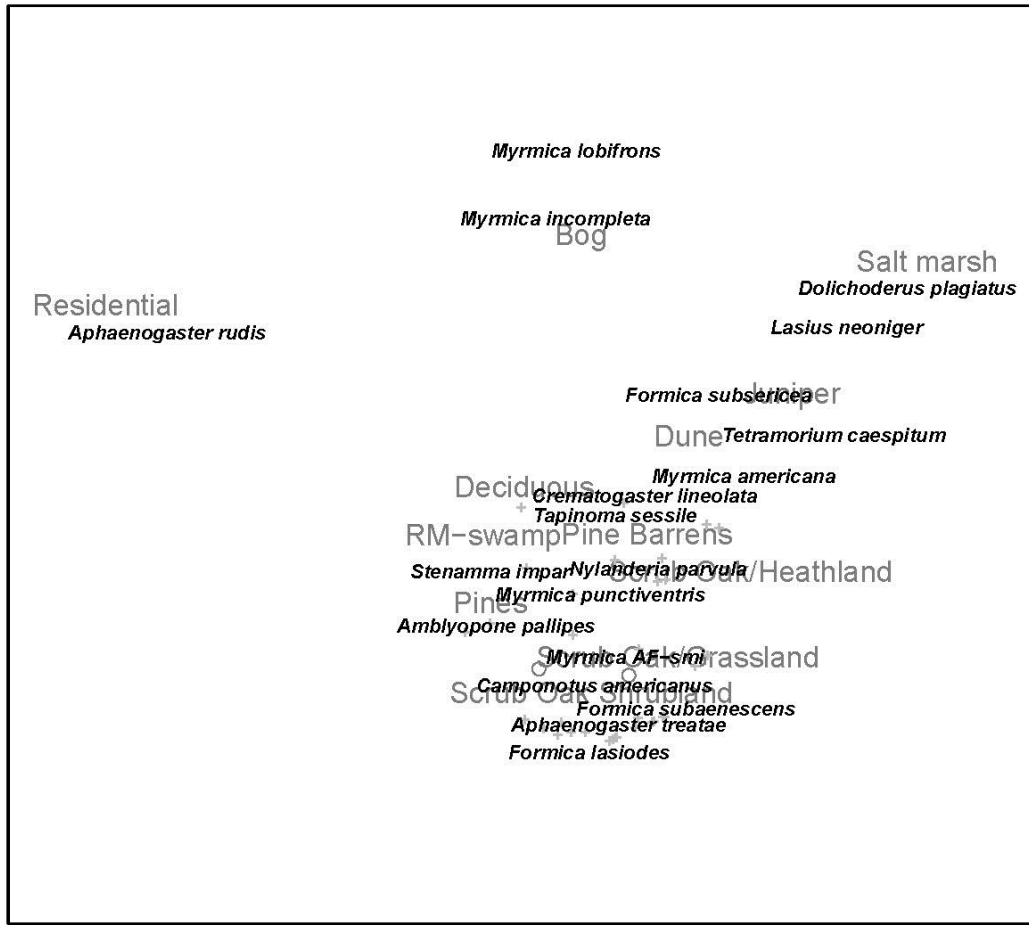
Myrmica lobifrons

Myrmica incompleta
Bog

Salt marsh
Dolichoderus plagiatus

Residential
Aphaenogaster rudis

Lasius neoniger

Formica subsericea
Juniper

Dune
Tetramorium caespitum

Myrmica americana

Deciduous
Crematogaster lineolata
Tapinoma sessile

RM-swamp
Pine Barrens

Stenamma impar
Nylanderia parvula
Scrub Oak/Heathland

Pines
Myrmica punctiventris

Amblyopone pallipes

Myrmica AF-smi
Scrub Oak/Grassland

Camponotus americanus
Scrub Oak Shrubland
Formica subaenescens
Aphaenogaster treatae

Formica lasiodes